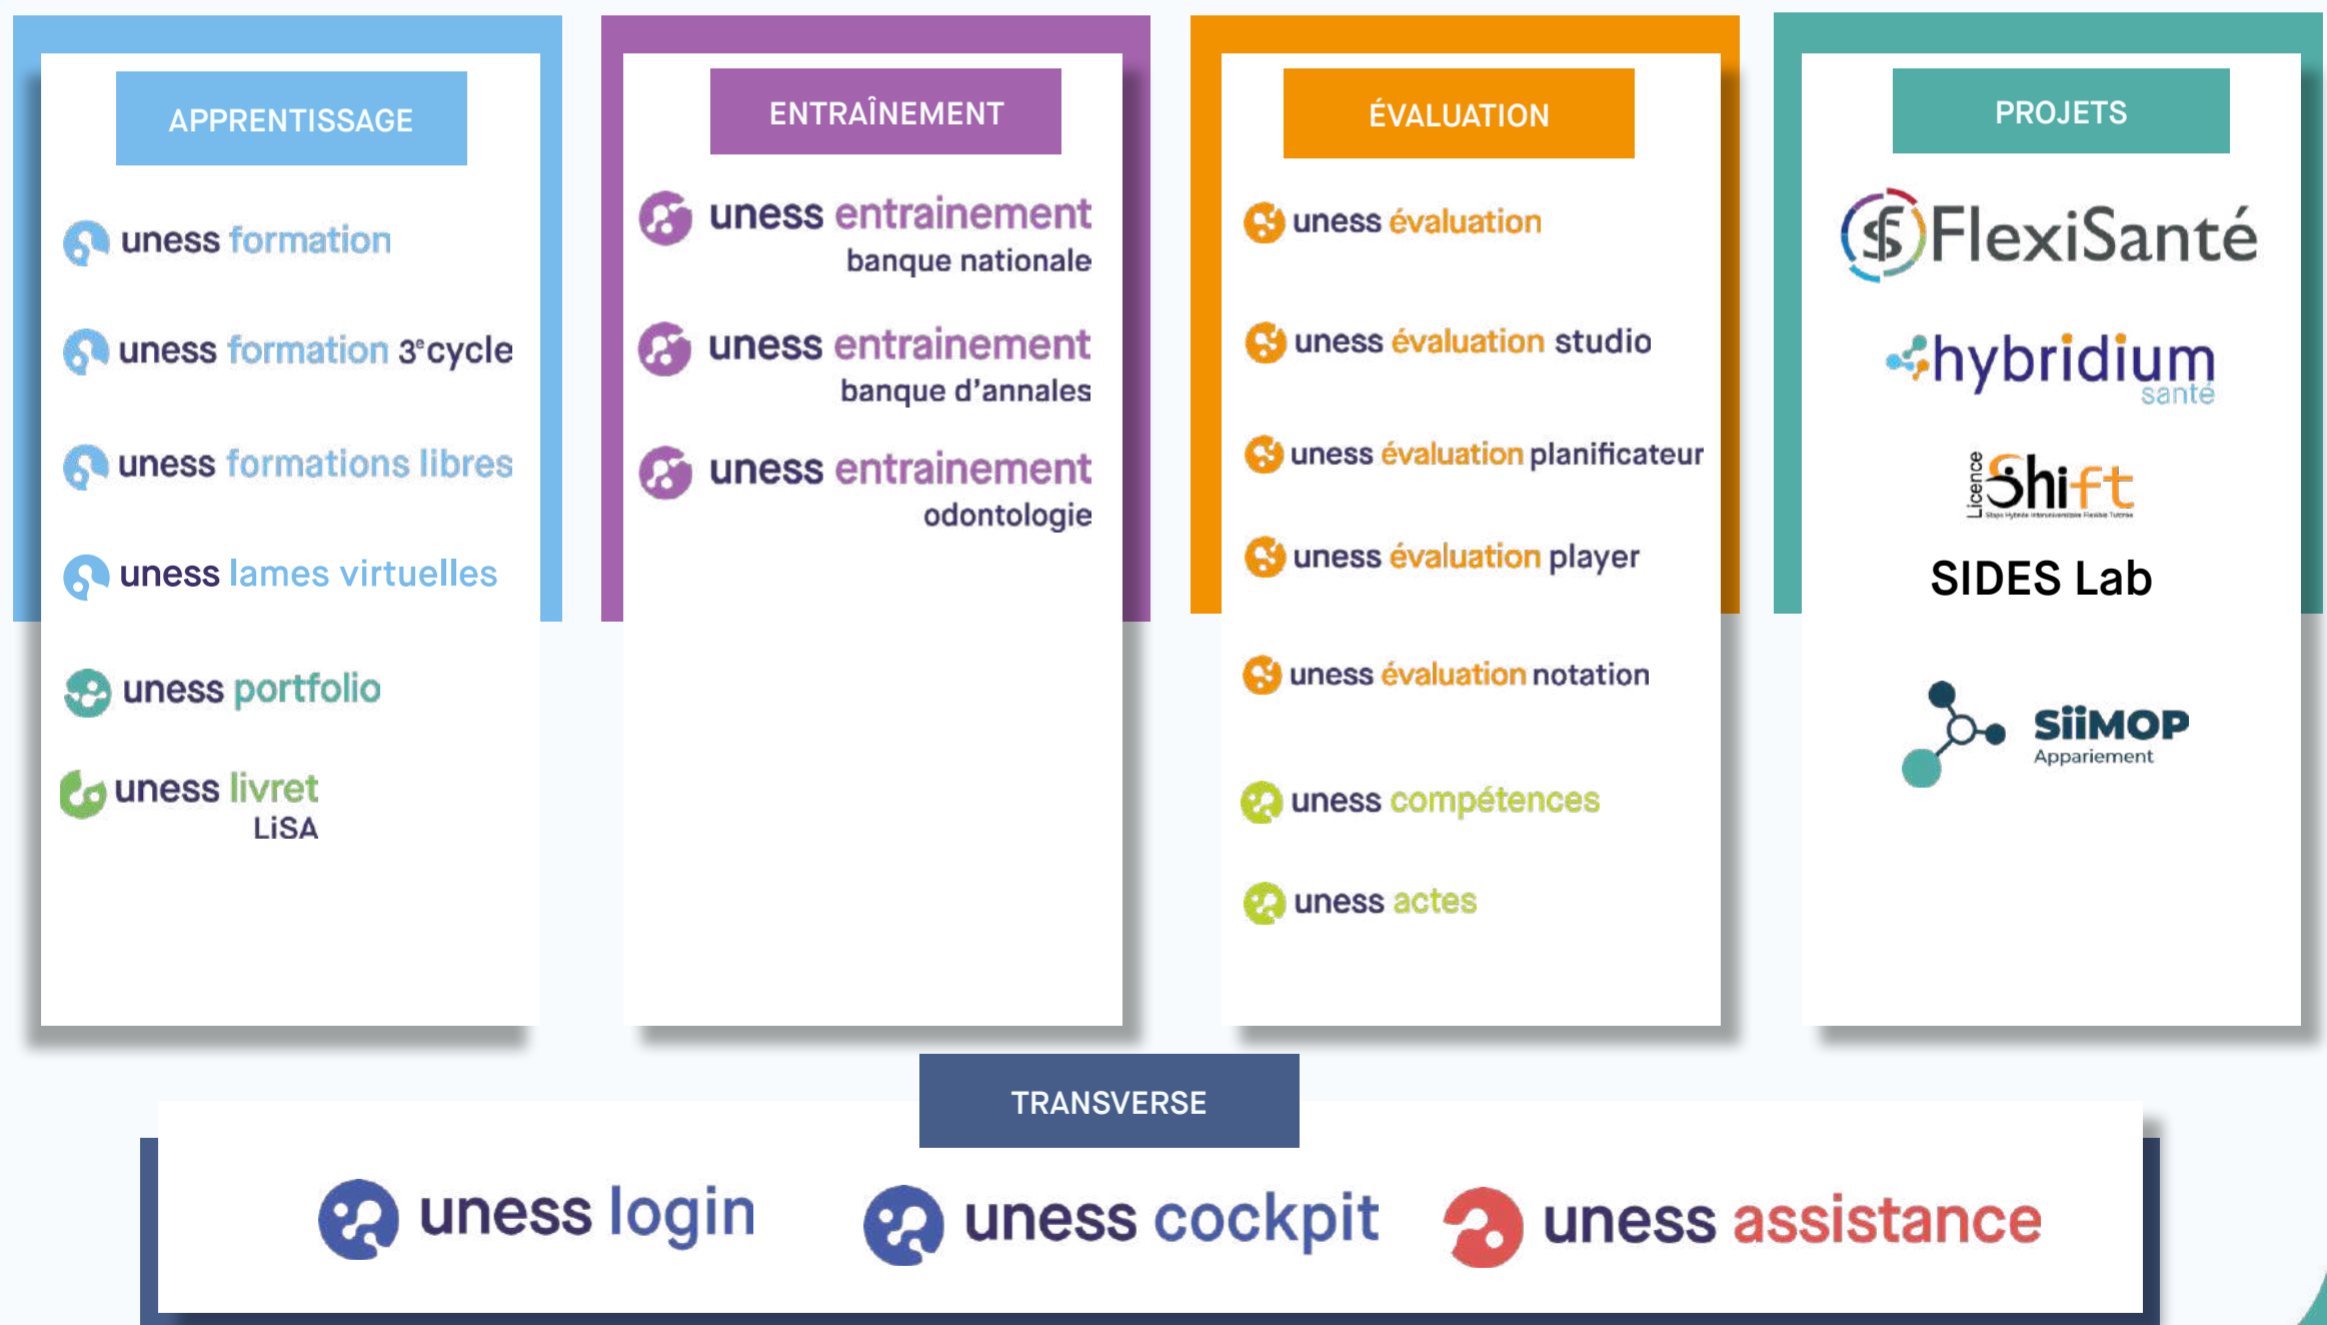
APPRENTISSAGE

uness formation

uness formation 3$^e$cycle

uness formations libres

uness lames virtuelles

uness portfolio

uness livret LiSA

ENTRAÎNEMENT

uness entrainement banque nationale

uness entrainement banque d'annales

uness entrainement odontologie

ÉVALUATION

uness évaluation

uness évaluation studio

uness évaluation planificateur

uness évaluation player

uness évaluation notation

uness compétences

uness actes

PROJETS

FlexiSanté

hybridium santé

Licence Shift

SIDES Lab

SiiMOP Appariement

TRANSVERSE

uness login

uness cockpit

uness assistance